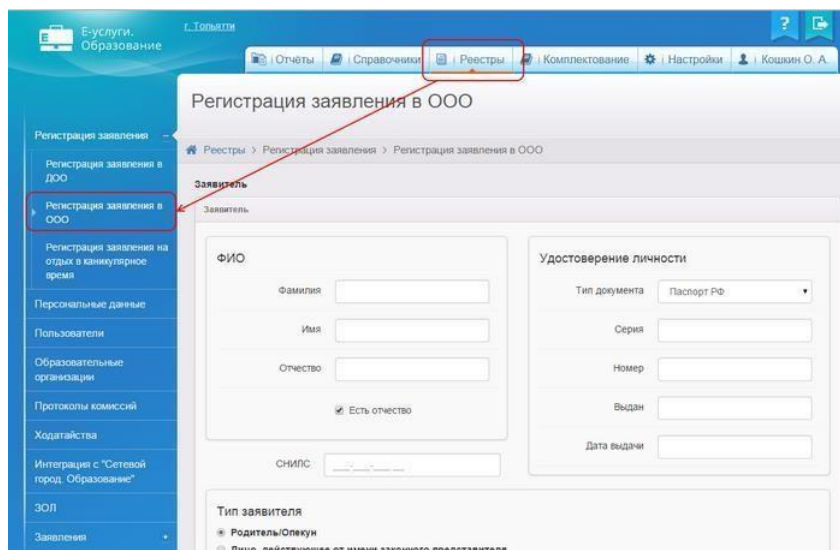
Е-услуги. Образование

г. Тольятти

Отчёты | Справочники | Реестры | Комплектование | Настройки | Кошкин О. А.

Регистрация заявления в ООО

Регистрация заявления

Регистрация заявления в ДОО

Регистрация заявления в ООО

Регистрация заявления на отдых в каникулярное время

Персональные данные

Пользователи

Образовательные организации

Протоколы комиссий

Ходатайства

Интеграция с "Сетевой город. Образование"

ЗОЛ

Заявления

Реестры > Регистрация заявления > Регистрация заявления в ООО

Заявитель

Заявитель

ФИО

Фамилия

Имя

Отчество

Есть отчество

СНИЛС ___-___-___ __

Удостоверение личности

Тип документа Паспорт РФ

Серия

Номер

Выдан

Дата выдачи

Тип заявителя

Родитель/Опекун

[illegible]